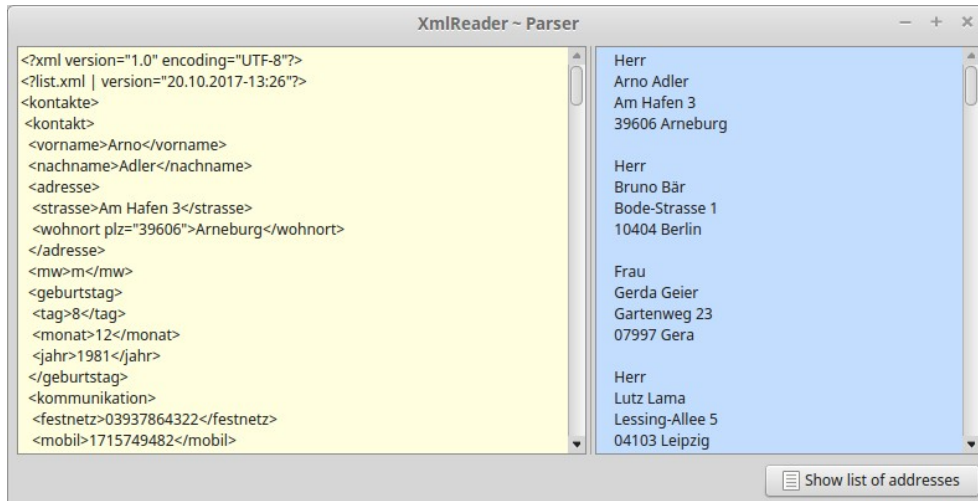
XmlReader ~ Parser

<?xml version="1.0" encoding="UTF-8"?>
<?list.xml | version="20.10.2017-13:26"?>
<kontakte>
<kontakt>
<vorname>Arno</vorname>
<nachname>Adler</nachname>
<adresse>
<strasse>Am Hafen 3</strasse>
<wohnort plz="39606">Arneburg</wohnort>
</adresse>
<mw>m</mw>
<geburtstag>
<tag>8</tag>
<monat>12</monat>
<jahr>1981</jahr>
</geburtstag>
<kommunikation>
<festnetz>03937864322</festnetz>
<mobil>1715749482</mobil>

Herr
Arno Adler
Am Hafen 3
39606 Arneburg

Herr
Bruno Bär
Bode-Strasse 1
10404 Berlin

Frau
Gerda Geier
Gartenweg 23
07997 Gera

Herr
Lutz Lama
Lessing-Allee 5
04103 Leipzig

Show list of addresses